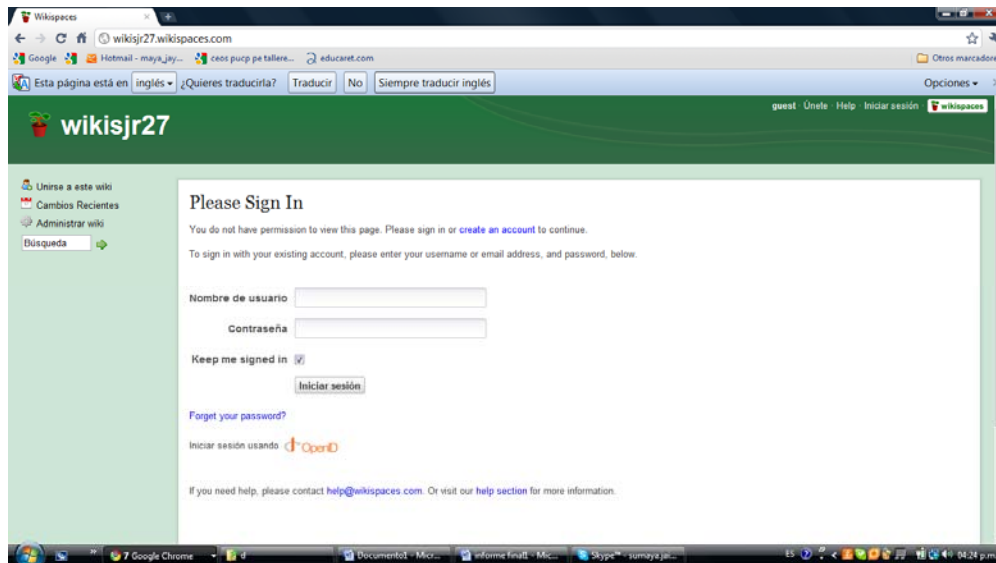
Wikispaces

wikisjr27.wikispaces.com

Google Hotmail - maya_jay... ceos pucp pe tallere... educaret.com Otros marcadores

Esta página está en inglés ¿Quieres traducirla? Traducir No Siempre traducir inglés Opciones

guest · Únete · Help · Iniciar sesión · wikispaces

wikisjr27

Unirse a este wiki
Cambios Recientes
Administrar wiki
Búsqueda

Please Sign In

You do not have permission to view this page. Please sign in or create an account to continue.

To sign in with your existing account, please enter your username or email address, and password, below.

Nombre de usuario

Contraseña

Keep me signed in

Iniciar sesión

Forget your password?

Iniciar sesión usando OpenID

If you need help, please contact help@wikispaces.com. Or visit our help section for more information.

7 Google Chrome d Documento1 - Micr... informe final1 - Mic... Skype™ - sumaya.jai... ES 04:24 p.m.